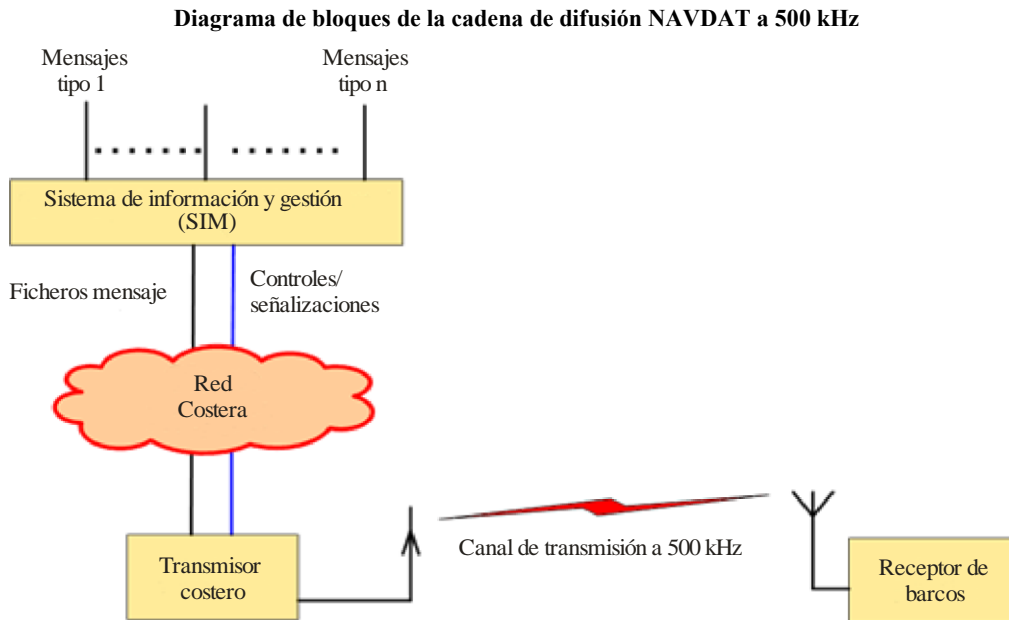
Diagrama de bloques de la cadena de difusión NAVDAT a 500 kHz

Mensajes tipo 1

Mensajes tipo n

Sistema de información y gestión (SIM)

Ficheros mensaje

Controles/ señalizaciones

Red Costera

Transmisor costero

Canal de transmisión a 500 kHz

Receptor de barcos